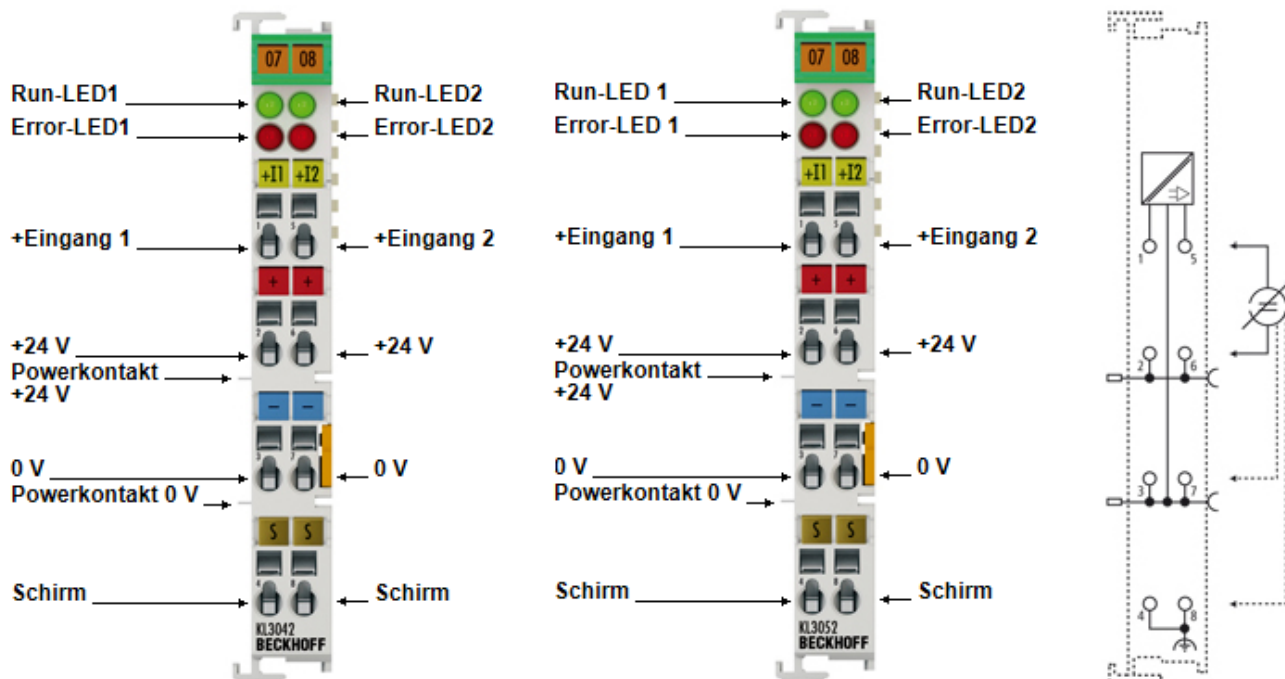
07 08

Run-LED1
Run-LED2
Error-LED1
Error-LED2
+I1 +I2
+Eingang 1
+Eingang 2
+ +
+24 V
+24 V
Powerkontakt +24 V
– –
0 V
0 V
Powerkontakt 0 V
S S
Schirm
Schirm
KL3042
BECKHOFF

07 08

Run-LED 1
Run-LED2
Error-LED 1
Error-LED2
+I1 +I2
+Eingang 1
+Eingang 2
+ +
+24 V
+24 V
Powerkontakt +24 V
– –
0 V
0 V
Powerkontakt 0 V
S S
Schirm
Schirm
KL3052
BECKHOFF

1 5
2 6
3 7
4 8